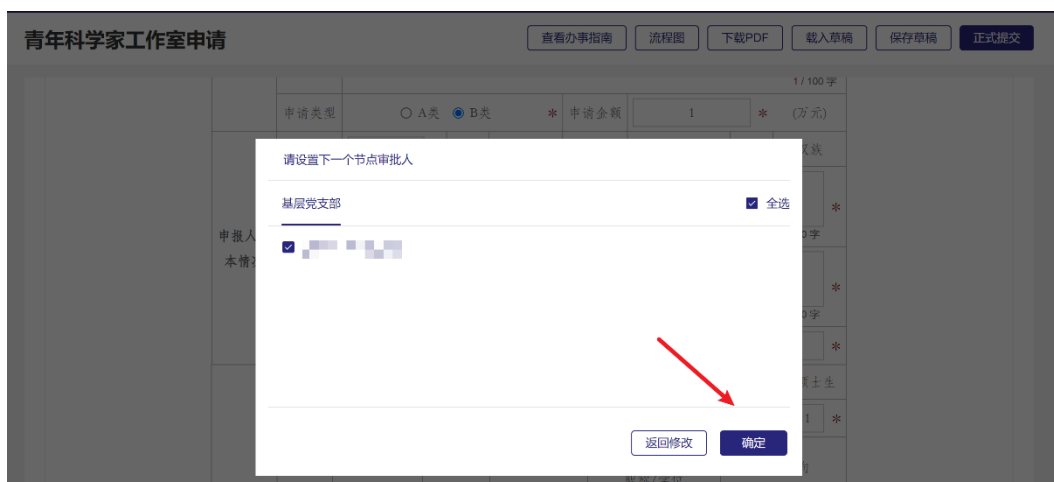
青年科学家工作室申请

查看办事指南 流程图 下载PDF 载入草稿 保存草稿 正式提交

1 / 100 字

申请类型 ○ A类 ◉ B类 * 申请金额 1 * (万元)

申报人 本情

请设置下一个节点审批人

基层党支部

☑ 全选

☑ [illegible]

返回修改 确定